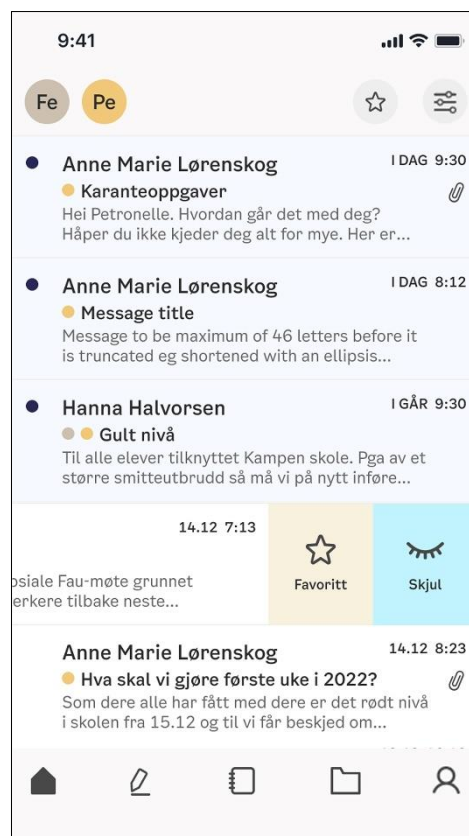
9:41

Fe Pe

Anne Marie Lørenskog
I DAG 9:30
Karanteoppgaver
Hei Petronelle. Hvordan går det med deg? Håper du ikke kjeder deg alt for mye. Her er...

Anne Marie Lørenskog
I DAG 8:12
Message title
Message to be maximum of 46 letters before it is truncated eg shortened with an ellipsis...

Hanna Halvorsen
I GÅR 9:30
Gult nivå
Til alle elever tilknyttet Kampen skole. Pga av et større smitteutbrudd så må vi på nytt innføre...

14.12 7:13
psiale Fau-møte grunnet
erkere tilbake neste...

Favoritt
Skjul

Anne Marie Lørenskog
14.12 8:23
Hva skal vi gjøre første uke i 2022?
Som dere alle har fått med dere er det rødt nivå i skolen fra 15.12 og til vi får beskjed om...